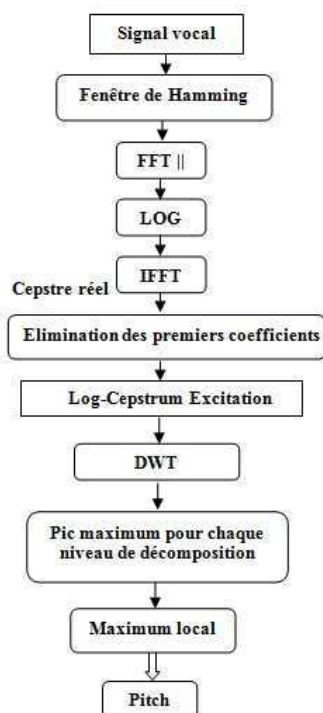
Signal vocal

Fenêtre de Hamming

FFT ||

LOG

IFFT

Cepstre réel

Elimination des premiers coefficients

Log-Cepstrum Excitation

DWT

Pic maximum pour chaque niveau de décomposition

Maximum local

Pitch